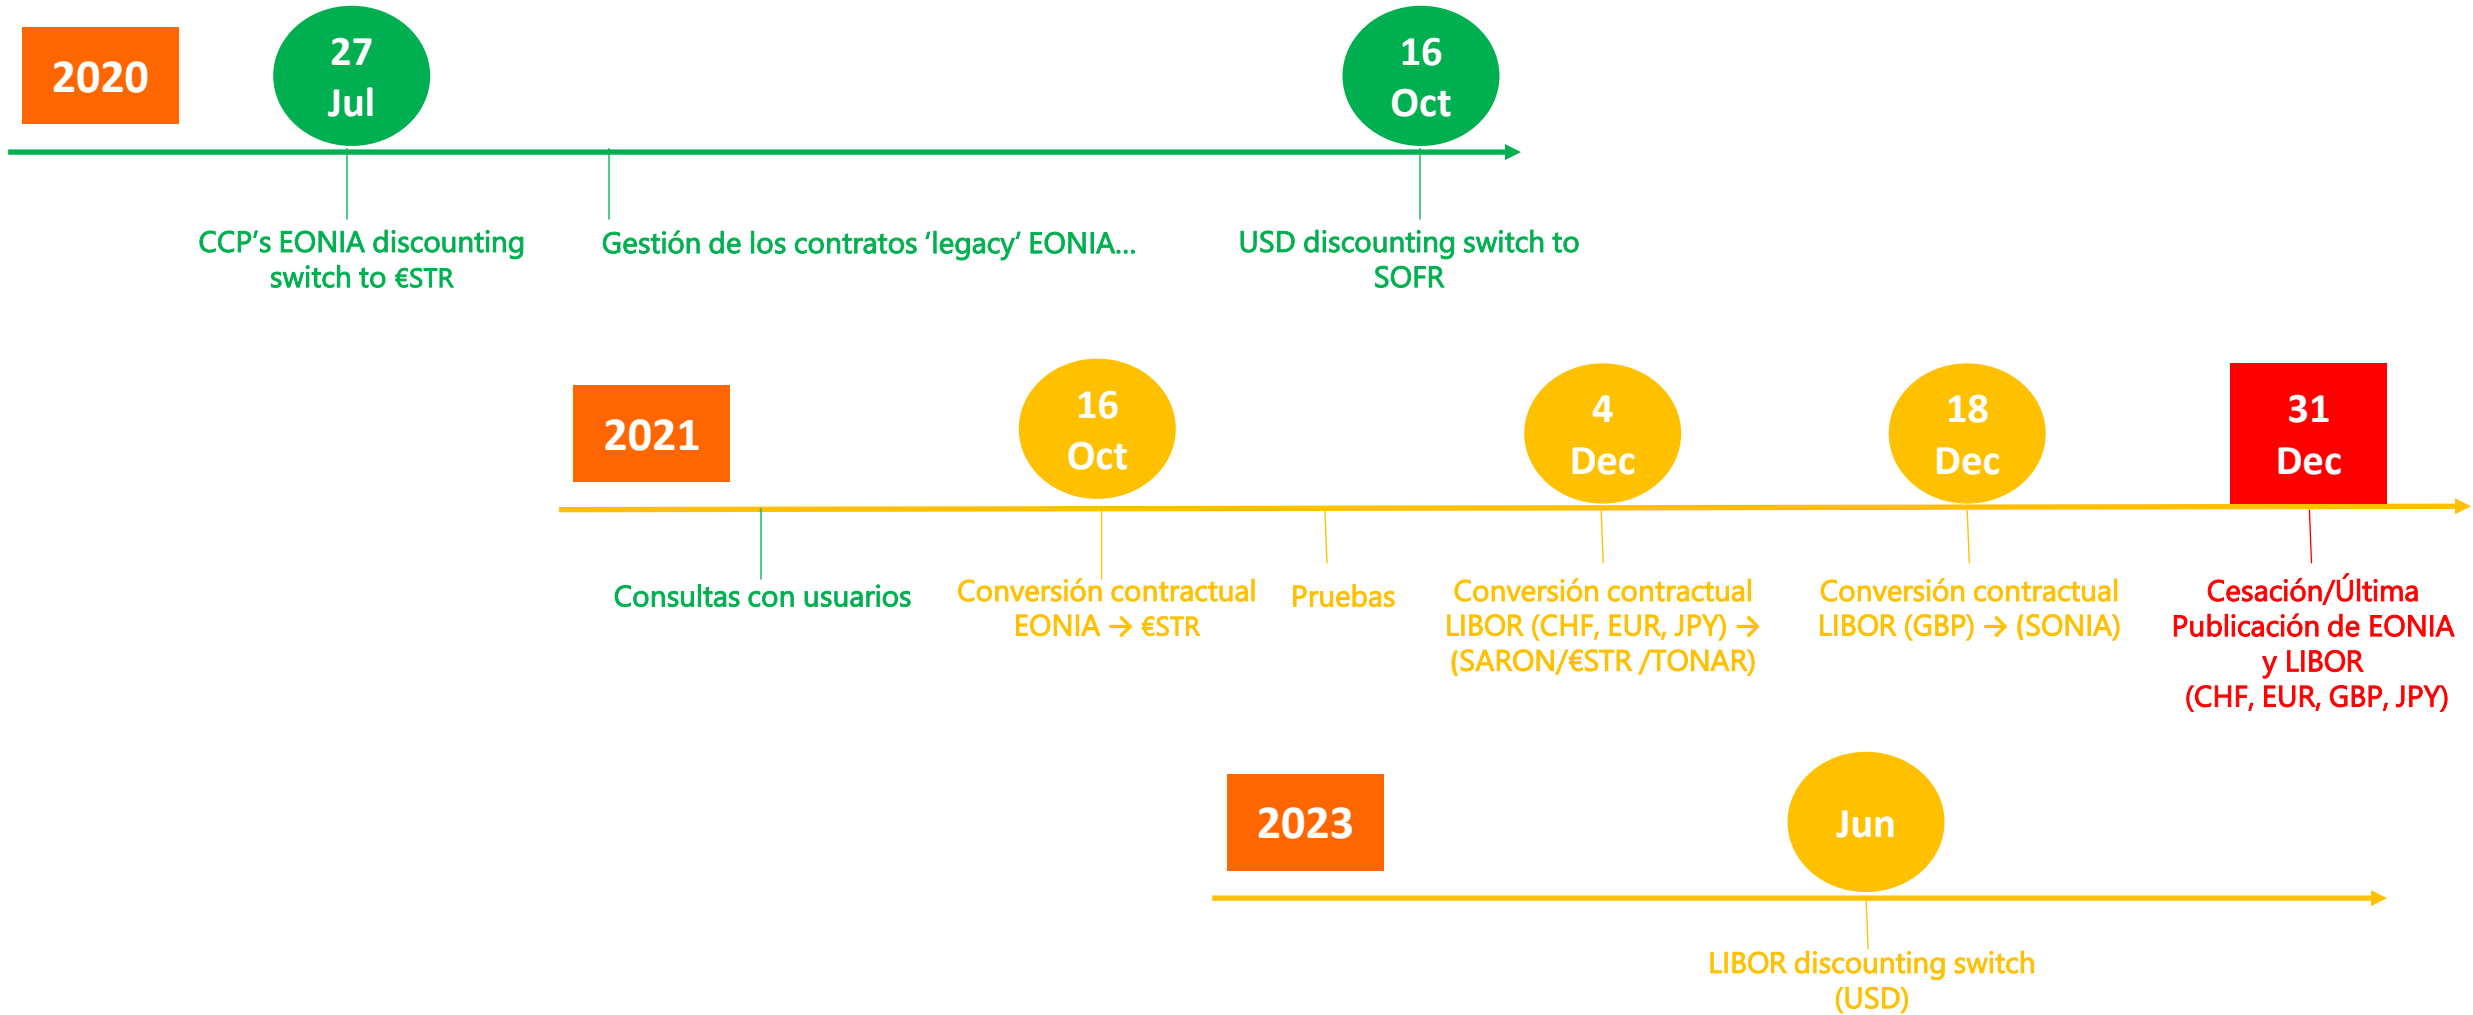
2020

27 Jul

16 Oct

CCP's EONIA discounting switch to €STR

Gestión de los contratos 'legacy' EONIA…

USD discounting switch to SOFR

2021

16 Oct

4 Dec

18 Dec

31 Dec

Consultas con usuarios

Conversión contractual EONIA → €STR

Pruebas

Conversión contractual LIBOR (CHF, EUR, JPY) → (SARON/€STR /TONAR)

Conversión contractual LIBOR (GBP) → (SONIA)

Cesación/Última Publicación de EONIA y LIBOR (CHF, EUR, GBP, JPY)

2023

Jun

LIBOR discounting switch (USD)